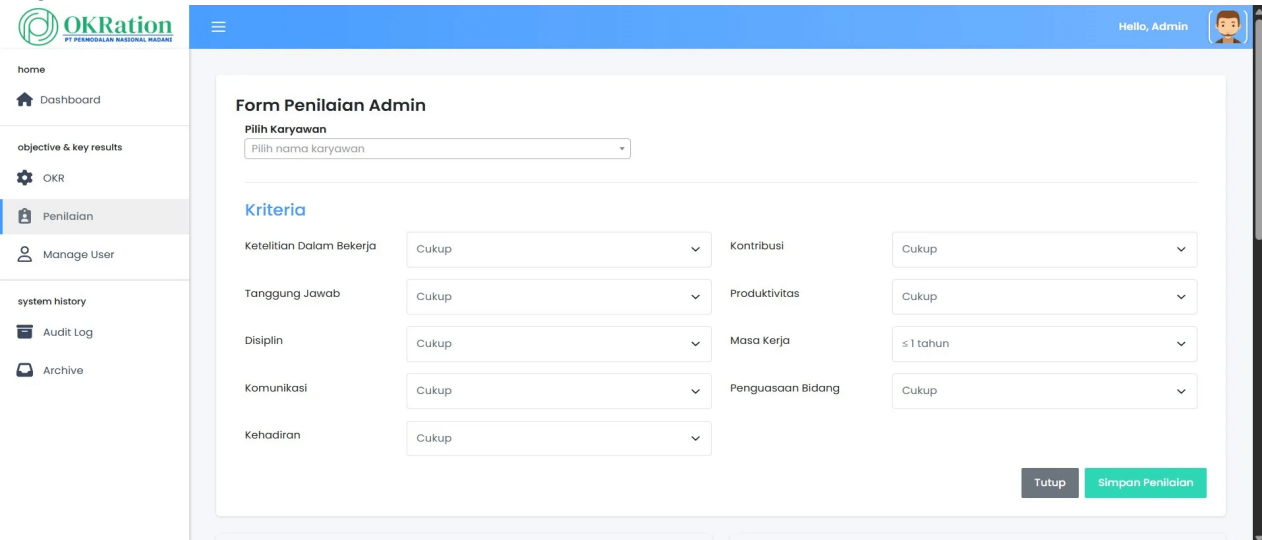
OKRation
PT PERMODALAN NASIONAL MADANI

Hello, Admin

home
Dashboard

objective & key results
OKR
Penilaian
Manage User

system history
Audit Log
Archive

Form Penilaian Admin
Pilih Karyawan
Pilih nama karyawan

Kriteria

| | | | |
|---|---|---|---|
| Ketelitian Dalam Bekerja | Cukup | Kontribusi | Cukup |
| Tanggung Jawab | Cukup | Produktivitas | Cukup |
| Disiplin | Cukup | Masa Kerja | ≤ 1 tahun |
| Komunikasi | Cukup | Penguasaan Bidang | Cukup |
| Kehadiran | Cukup | | |

Tutup
Simpan Penilaian